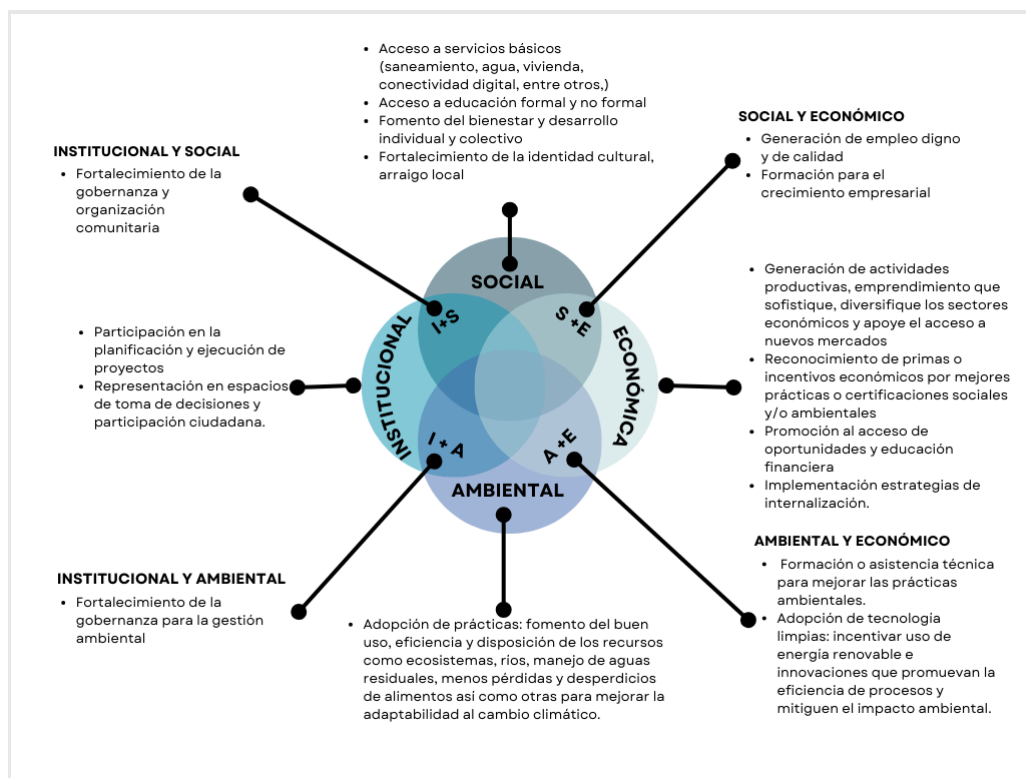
• Acceso a servicios básicos (saneamiento, agua, vivienda, conectividad digital, entre otros,)
• Acceso a educación formal y no formal
• Fomento del bienestar y desarrollo individual y colectivo
• Fortalecimiento de la identidad cultural, arraigo local

SOCIAL Y ECONÓMICO
• Generación de empleo digno y de calidad
• Formación para el crecimiento empresarial

INSTITUCIONAL Y SOCIAL
• Fortalecimiento de la gobernanza y organización comunitaria

SOCIAL
I+S
S +E
INSTITUCIONAL
ECONÓMICA
I + A
A +E
AMBIENTAL

• Participación en la planificación y ejecución de proyectos
• Representación en espacios de toma de decisiones y participación ciudadana.

• Generación de actividades productivas, emprendimiento que sofistique, diversifique los sectores económicos y apoye el acceso a nuevos mercados
• Reconocimiento de primas o incentivos económicos por mejores prácticas o certificaciones sociales y/o ambientales
• Promoción al acceso de oportunidades y educación financiera
• Implementación estrategias de internalización.

AMBIENTAL Y ECONÓMICO
• Formación o asistencia técnica para mejorar las prácticas ambientales.
• Adopción de tecnología limpias: incentivar uso de energía renovable e innovaciones que promuevan la eficiencia de procesos y mitiguen el impacto ambiental.

INSTITUCIONAL Y AMBIENTAL
• Fortalecimiento de la gobernanza para la gestión ambiental

• Adopción de prácticas: fomento del buen uso, eficiencia y disposición de los recursos como ecosistemas, ríos, manejo de aguas residuales, menos pérdidas y desperdicios de alimentos así como otras para mejorar la adaptabilidad al cambio climático.